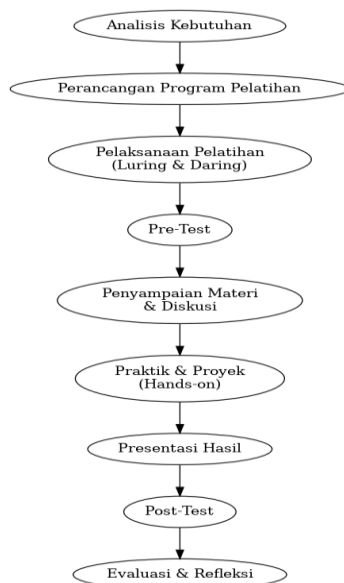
Analisis Kebutuhan

Perancangan Program Pelatihan

Pelaksanaan Pelatihan (Luring & Daring)

Pre-Test

Penyampaian Materi & Diskusi

Praktik & Proyek (Hands-on)

Presentasi Hasil

Post-Test

Evaluasi & Refleksi